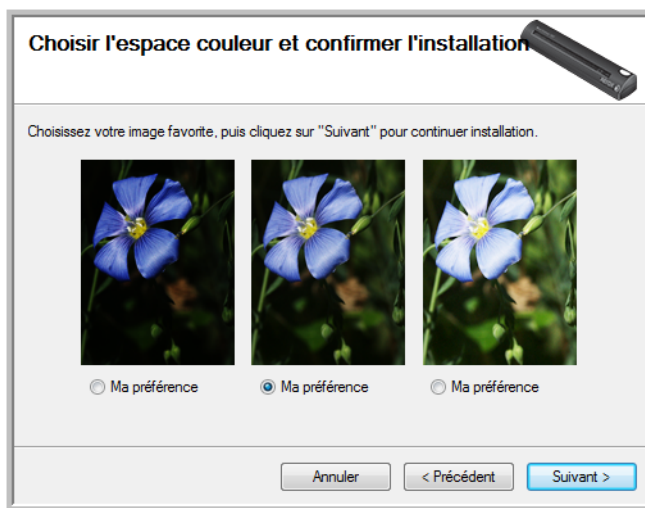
Choisir l'espace couleur et confirmer l'installation

Choisissez votre image favorite, puis cliquez sur "Suivant" pour continuer installation.

Ma préférence

Ma préférence

Ma préférence

Annuler

< Précédent

Suivant >